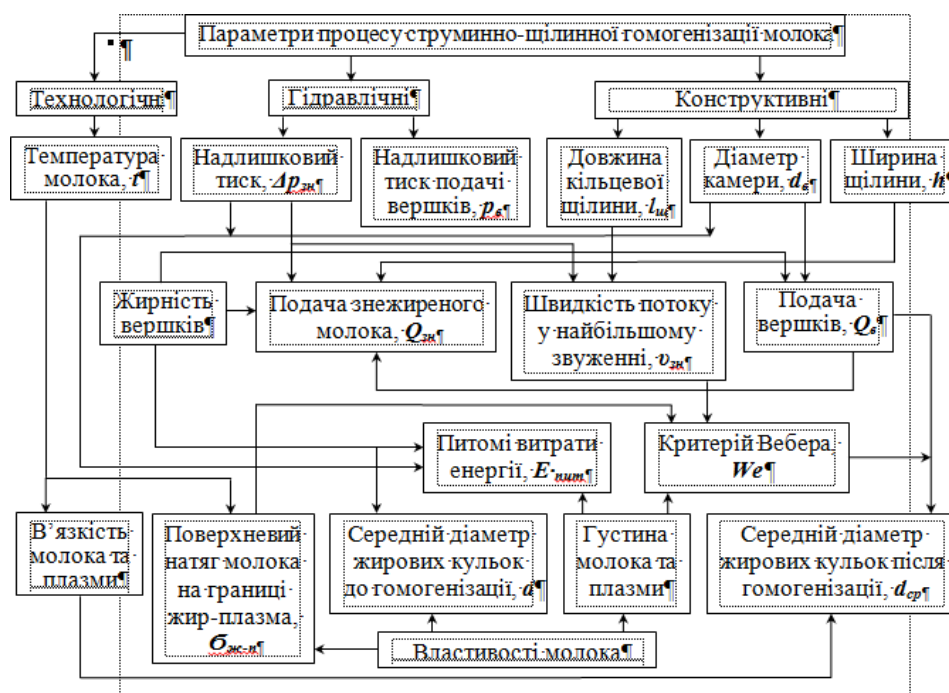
Параметри процесу струминно-щілинної гомогенізації молока¶

Технологічні¶

Гідравлічні¶

Конструктивні¶

Температура молока, $t$¶

Надлишковий тиск, $\Delta p_{зм}$¶

Надлишковий тиск подачі вершків, $p_{в}$¶

Довжина кільцевої щілини, $l_{щ}$¶

Діаметр камери, $d_{в}$¶

Ширина щілини, $h$¶

Жирність вершків¶

Подача знежиреного молока, $Q_{зм}$¶

Швидкість потоку у найбільшому звуженні, $v_{зм}$¶

Подача вершків, $Q_{в}$¶

Питомі витрати енергії, $E_{пит}$¶

Критерій Вебера $We$¶

В'язкість молока та плазми¶

Поверхневий натяг молока на границі жир-плазма, $\sigma_{ж-п}$¶

Середній діаметр жирових кульок до гомогенізації, $d$¶

Густина молока та плазми¶

Середній діаметр жирових кульок після гомогенізації, $d_{ср}$¶

Властивості молока¶